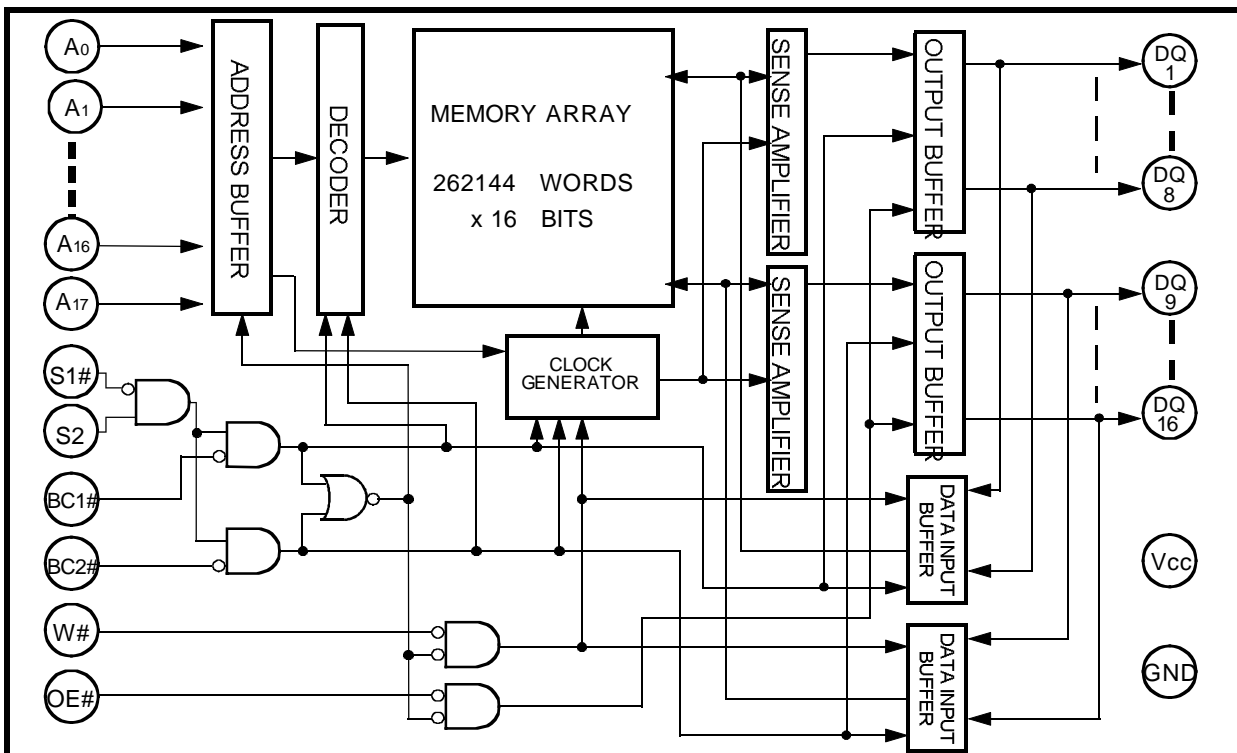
$A_0$
$A_1$
$A_{16}$
$A_{17}$
ADDRESS BUFFER
DECODER
MEMORY ARRAY

262144 WORDS
x 16 BITS
SENSE AMPLIFIER
OUTPUT BUFFER
DQ 1
DQ 8
SENSE AMPLIFIER
OUTPUT BUFFER
DQ 9
DQ 16
S1#
S2
CLOCK GENERATOR
BC1#
BC2#
DATA INPUT BUFFER
Vcc
W#
DATA INPUT BUFFER
GND
OE#